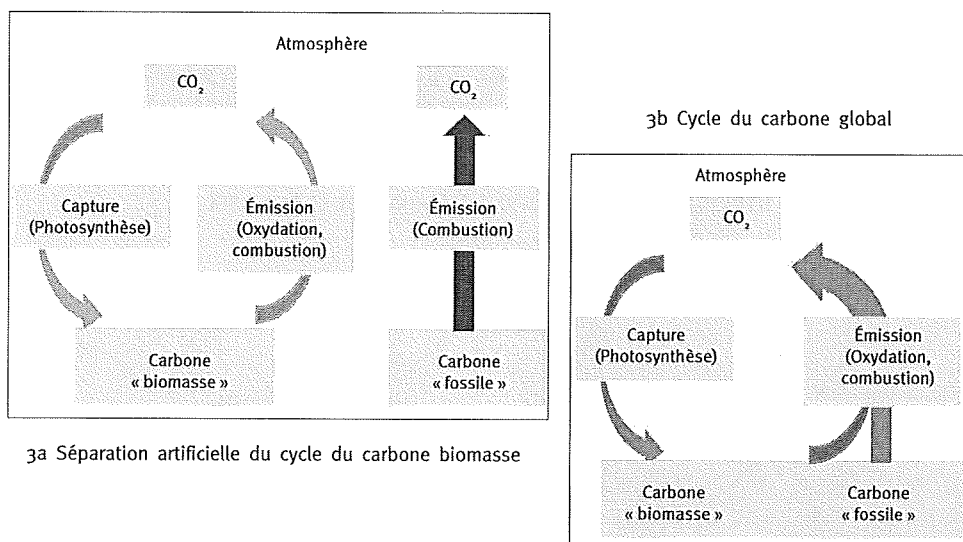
Atmosphère

$CO_2$

$CO_2$

Capture (Photosynthèse)

Émission (Oxydation, combustion)

Émission (Combustion)

Carbone « biomasse »

Carbone « fossile »

3a Séparation artificielle du cycle du carbone biomasse

3b Cycle du carbone global

Atmosphère

$CO_2$

Capture (Photosynthèse)

Émission (Oxydation, combustion)

Carbone « biomasse »

Carbone « fossile »